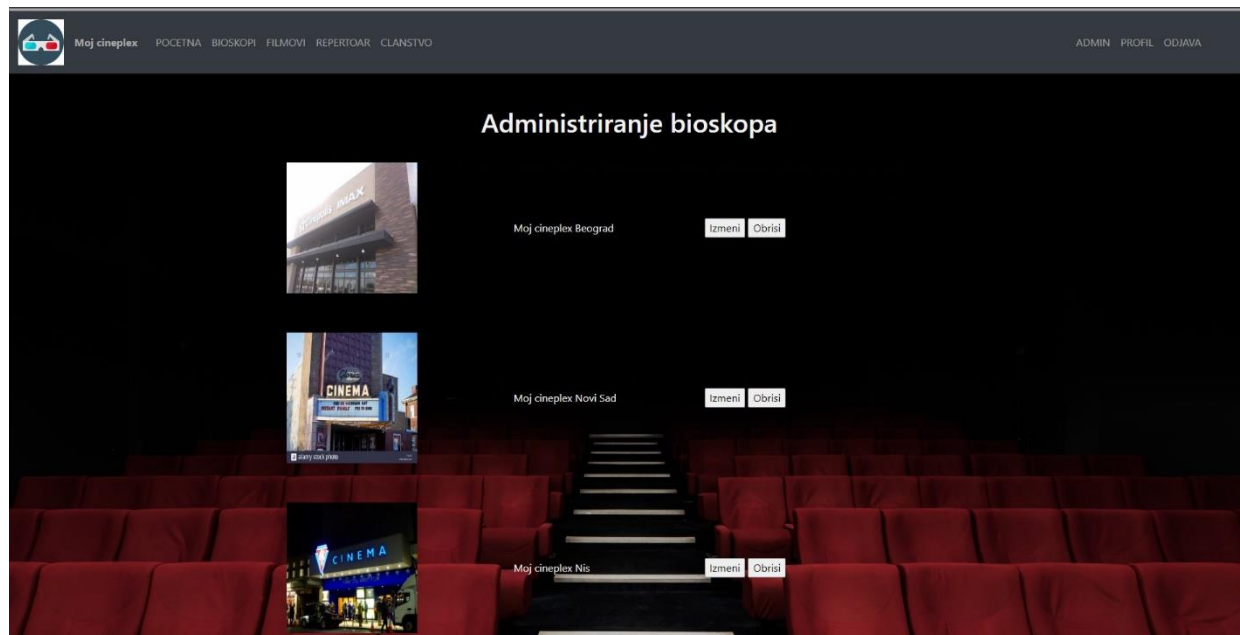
Moj cineplex POCETNA BIOSKOPI FILMOVI REPERTOAR CLANSTVO

ADMIN PROFIL ODJAVA

Administriranje bioskopa

IMAX

Moj cineplex Beograd Izmeni Obrisi

CINEMA

alamy stock photo

Moj cineplex Novi Sad Izmeni Obrisi

CINEMA

Moj cineplex Nis Izmeni Obrisi